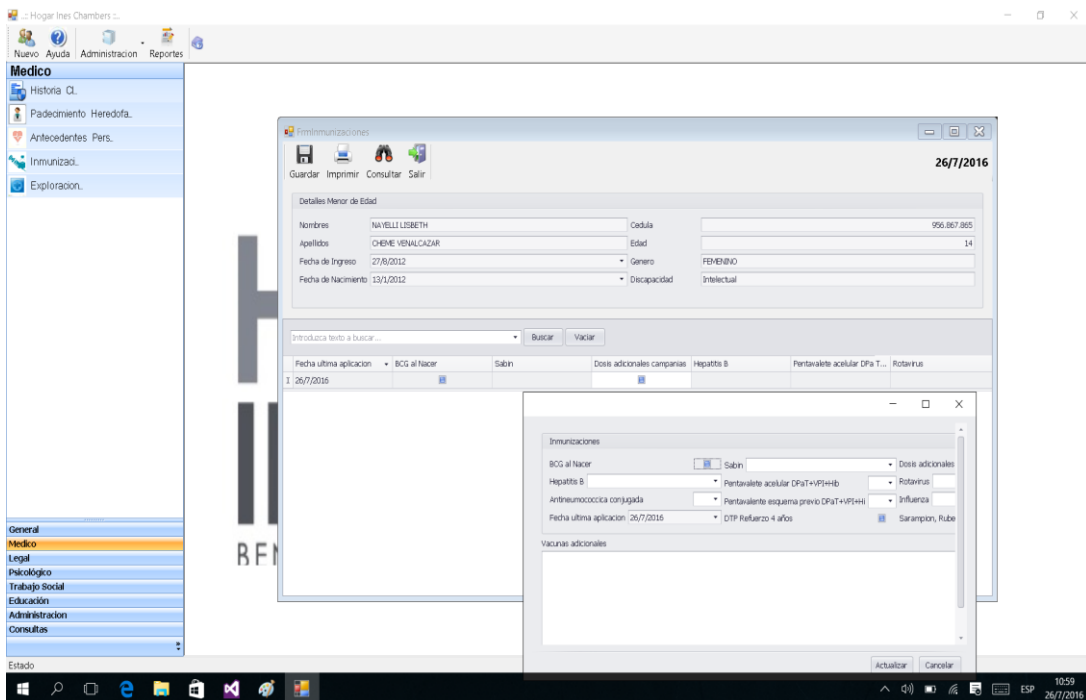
.:: Hogar Ines Chambers ::.

Nuevo Ayuda Administracion Reportes

Medico
Historia Cl..
Padecimiento Heredofa..
Antecedentes Pers..
Inmunizaci..
Exploracion..

FrmInmunizaciones

Guardar Imprimir Consultar Salir

26/7/2016

Detalles Menor de Edad

| Nombres | NAYELLI LISBETH | Cedula | 956.867.865 |
|---|---|---|---|
| Apellidos | CHEME VENALCAZAR | Edad | 14 |
| Fecha de Ingreso | 27/8/2012 | Genero | FEMENINO |
| Fecha de Nacimiento | 13/1/2012 | Discapacidad | Intelectual |

Introduzca texto a buscar... Buscar Vaciar

| Fecha ultima aplicacion | BCG al Nacer | Sabin | Dosis adicionales campanias | Hepatitis B | Pentavalete acelular DPa T... | Rotavirus |
|---|---|---|---|---|---|---|
| 26/7/2016 | | | | | | |

Inmunizaciones

BCG al Nacer Sabin Dosis adicionales
Hepatitis B Pentavalete acelular DPaT+VPI+Hib Rotavirus
Antineumococcica conjugada Pentavalente esquema previo DPaT+VPI+Hi Influenza
Fecha ultima aplicacion 26/7/2016 DTP Refuerzo 4 años Sarampion, Rube

Vacunas adicionales

Actualizar Cancelar

BEN

General
Medico
Legal
Psicológico
Trabajo Social
Educación
Administracion
Consultas

Estado

ESP 10:59 26/7/2016